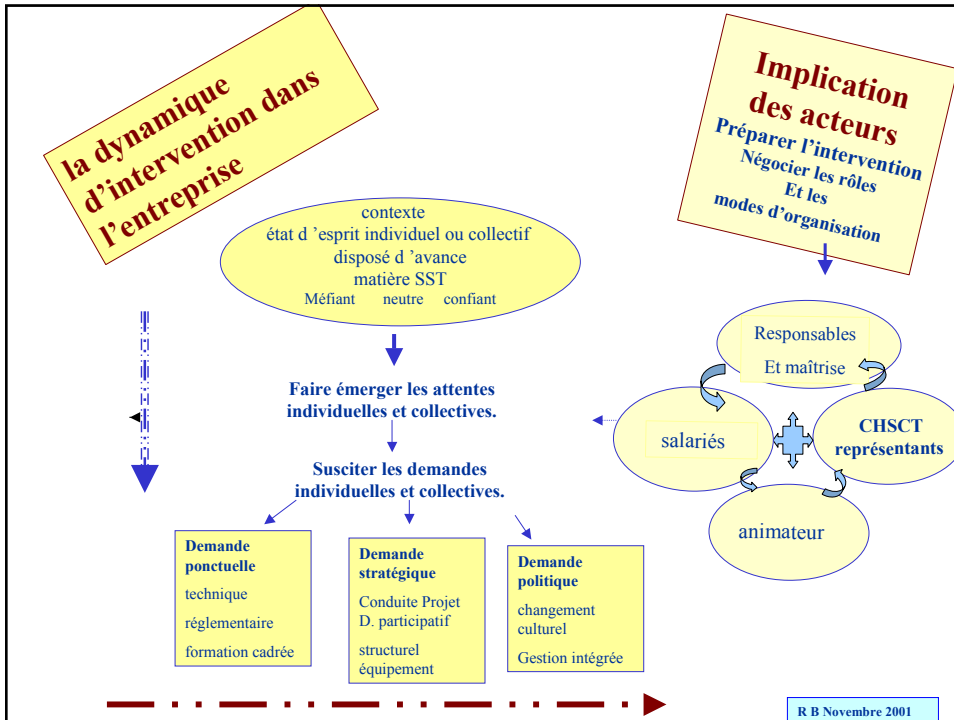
la dynamique d'intervention dans l'entreprise

Implication des acteurs
Préparer l'intervention
Négocier les rôles
Et les
modes d'organisation

contexte
état d 'esprit individuel ou collectif
disposé d 'avance
matière SST
Méfiant neutre confiant

Faire émerger les attentes individuelles et collectives.

Susciter les demandes individuelles et collectives.

Responsables
Et maîtrise

salariés

CHSCT représentants

animateur

Demande ponctuelle
technique
réglementaire
formation cadrée

Demande stratégique
Conduite Projet
D. participatif
structurel
équipement

Demande politique
changement culturel
Gestion intégrée

R B Novembre 2001